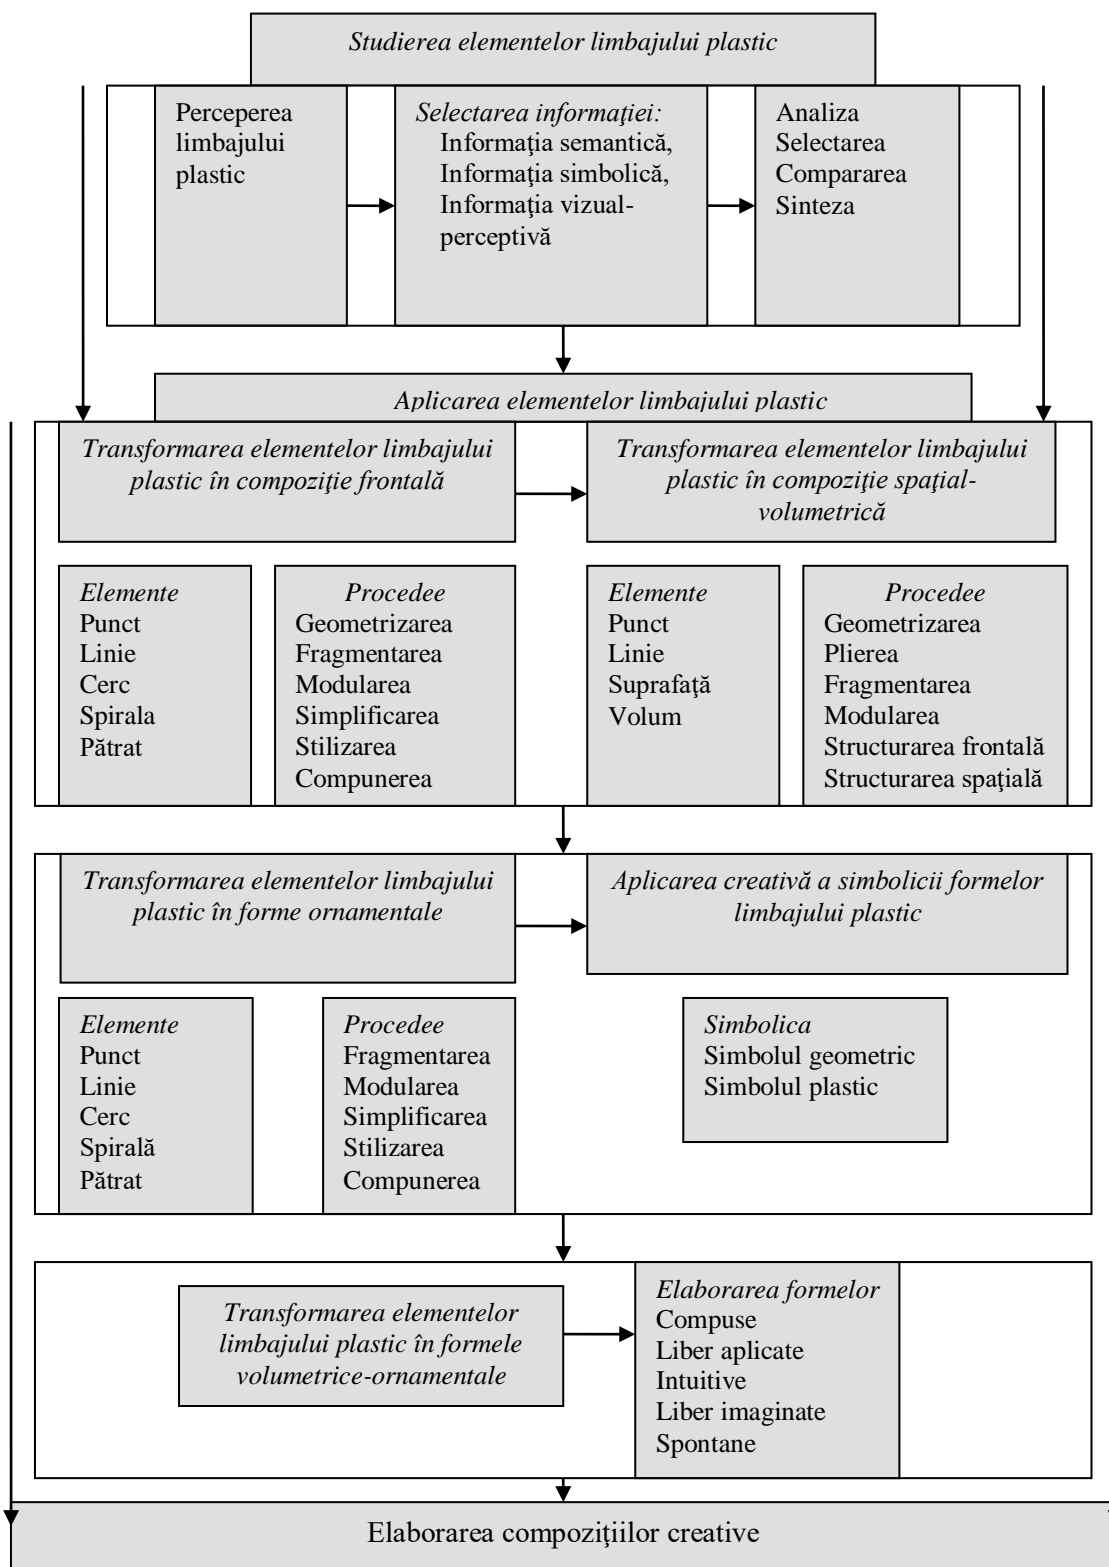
Studierea elementelor limbajului plastic

Perceperea limbajului plastic

Selectarea informaţiei:
Informaţia semantică,
Informaţia simbolică,
Informaţia vizual-perceptivă

Analiza
Selectarea
Compararea
Sinteza

Aplicarea elementelor limbajului plastic

Transformarea elementelor limbajului plastic în compoziţie frontală

Transformarea elementelor limbajului plastic în compoziţie spaţial-volumetrică

Elemente
Punct
Linie
Cerc
Spirala
Pătrat

Procedee
Geometrizarea
Fragmentarea
Modularea
Simplificarea
Stilizarea
Compunerea

Elemente
Punct
Linie
Suprafaţă
Volum

Procedee
Geometrizarea
Plierea
Fragmentarea
Modularea
Structurarea frontală
Structurarea spaţială

Transformarea elementelor limbajului plastic în forme ornamentale

Aplicarea creativă a simbolicii formelor limbajului plastic

Elemente
Punct
Linie
Cerc
Spirală
Pătrat

Procedee
Fragmentarea
Modularea
Simplificarea
Stilizarea
Compunerea

Simbolica
Simbolul geometric
Simbolul plastic

Transformarea elementelor limbajului plastic în formele volumetrice-ornamentale

Elaborarea formelor
Compuse
Liber aplicate
Intuitive
Liber imaginate
Spontane

Elaborarea compoziţiilor creative